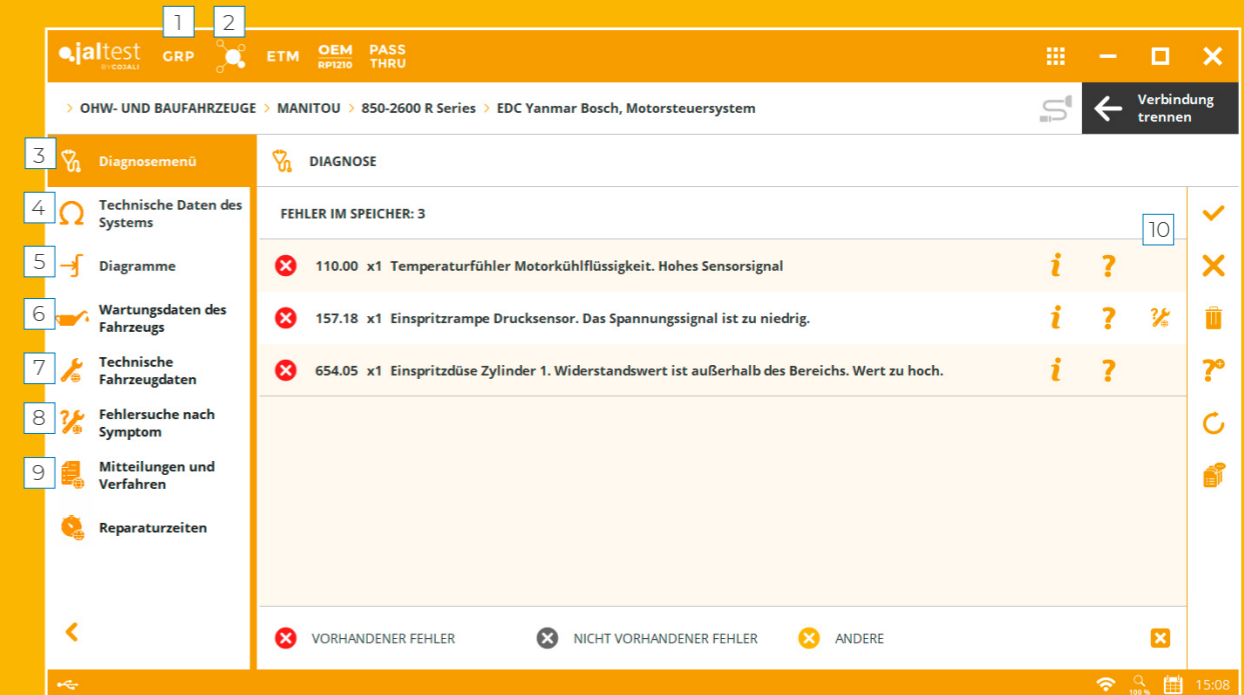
jaltest BY COJALI GRP ETM OEM RP1210 PASS THRU

1 2

> OHW- UND BAUFAHRZEUGE > MANITOU > 850-2600 R Series > EDC Yanmar Bosch, Motorsteuersystem

Verbindung trennen

3 Diagnosemenü

4 Technische Daten des Systems

5 Diagramme

6 Wartungsdaten des Fahrzeugs

7 Technische Fahrzeugdaten

8 Fehlersuche nach Symptom

9 Mitteilungen und Verfahren

Reparaturzeiten

DIAGNOSE

FEHLER IM SPEICHER: 3

10

110.00 x1 Temperaturfühler Motorkühlflüssigkeit. Hohes Sensorsignal

157.18 x1 Einspritzrampe Drucksensor. Das Spannungssignal ist zu niedrig.

654.05 x1 Einspritzdüse Zylinder 1. Widerstandswert ist außerhalb des Bereichs. Wert zu hoch.

VORHANDENER FEHLER NICHT VORHANDENER FEHLER ANDERE

100 % 15:08